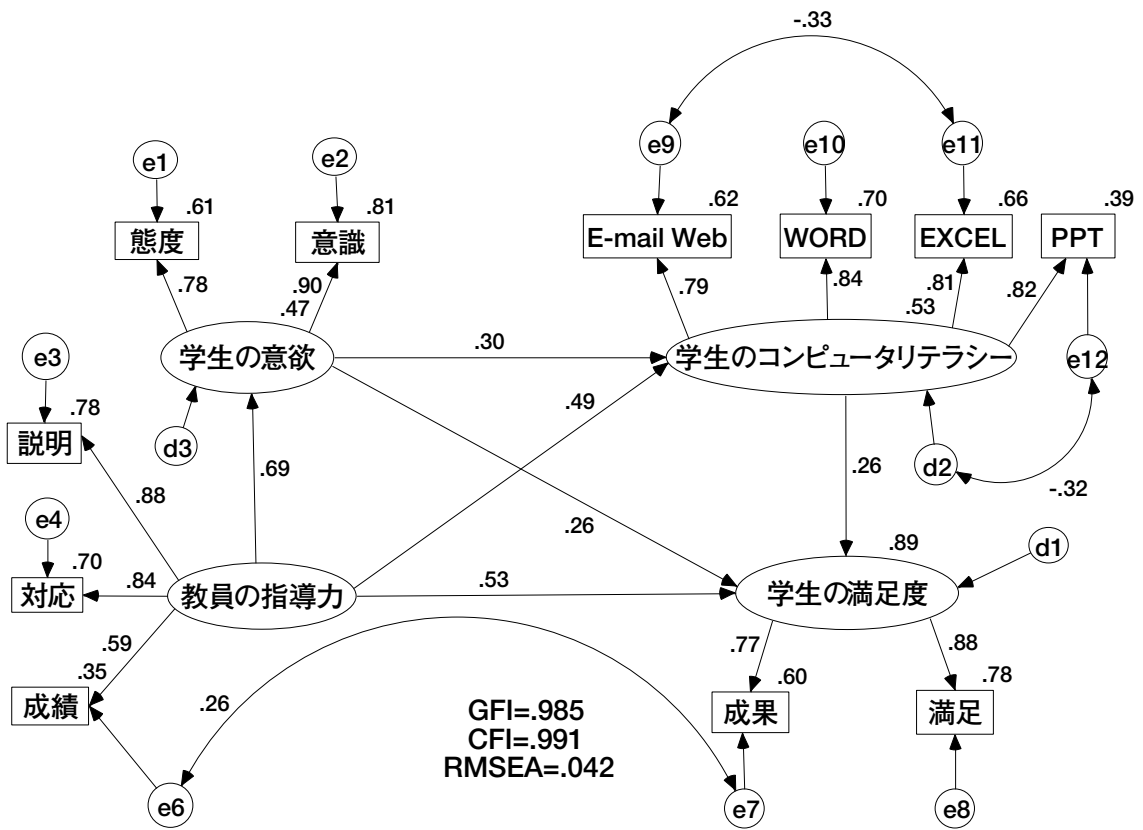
-.33

e1
e2
e9
e10
e11

.61
.81
.62
.70
.66
.39

態度
意識
E-mail Web
WORD
EXCEL
PPT

.78
.90
.47
.79
.84
.81
.53
.82

e3
学生の意欲
.30
学生のコンピュータリテラシー
e12

.78
説明
d3
.49
.69
.26
d2
-.32

e4
.88
.26
.89
d1

.70
対応
.84
教員の指導力
.53
学生の満足度

.59
.35
.77
.60
.88
.78

成績
.26
成果
満足

GFI=.985
CFI=.991
RMSEA=.042

e6
e7
e8